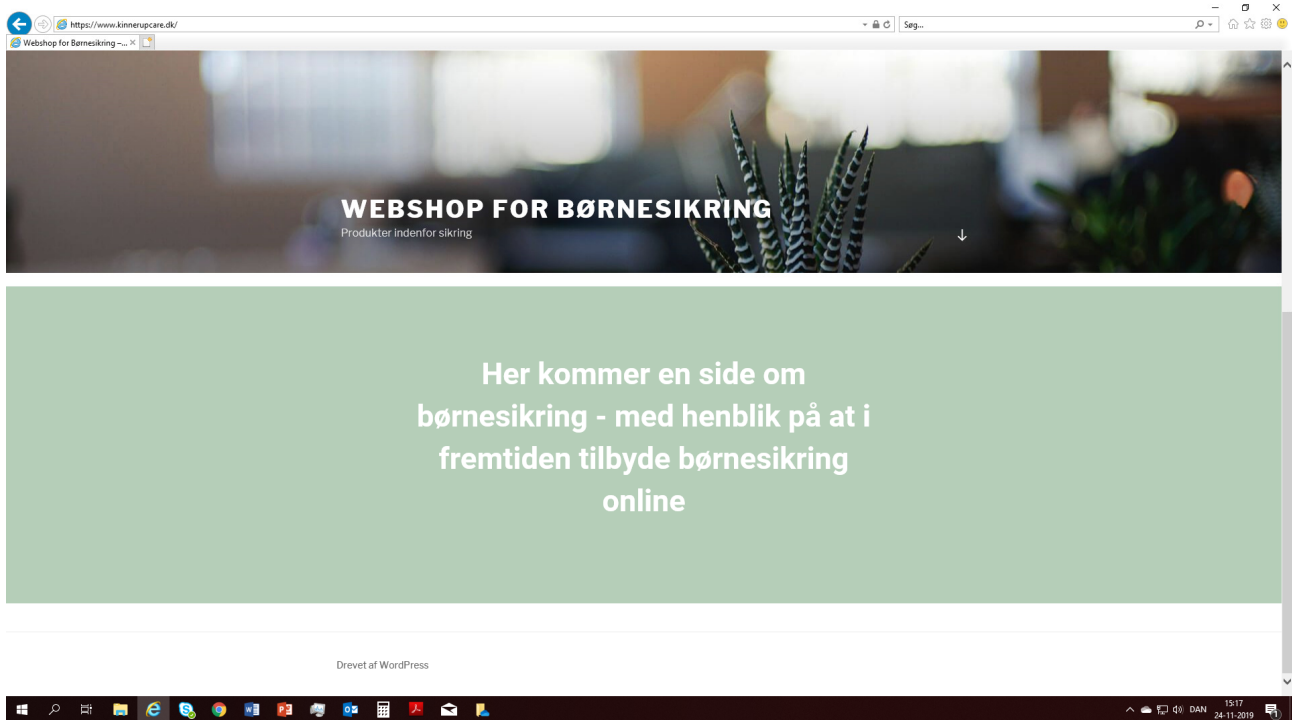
https://www.kinnerupcare.dk/

Søg...

Webshop for Børnesikring –...

WEBSHOP FOR BØRNESIKRING

Produkter indenfor sikring

Her kommer en side om børnesikring - med henblik på at i fremtiden tilbyde børnesikring online

Drevet af WordPress

DAN 15:17 24-11-2019